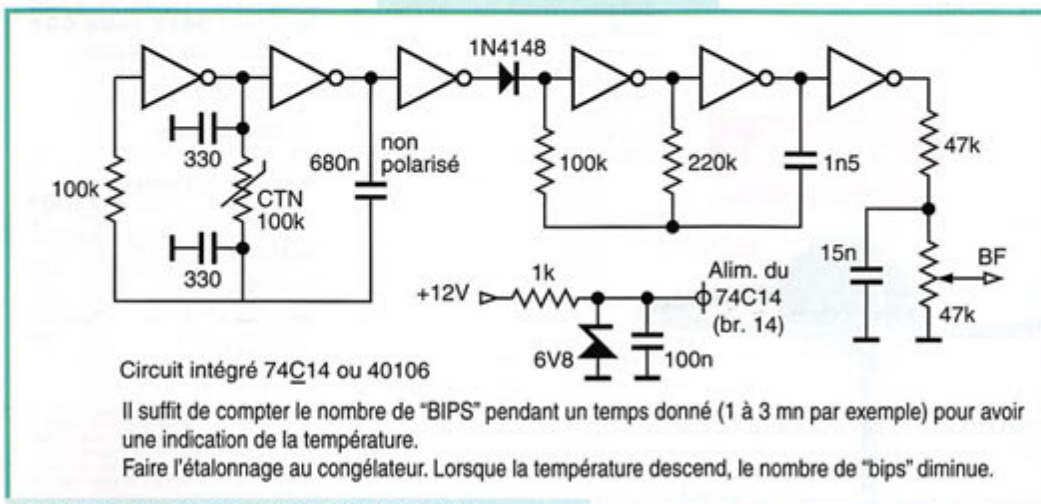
1N4148

100k

330

CTN 100k

330

680n

non polarisé

100k

220k

1n5

47k

15n

BF

47k

+12V

1k

Alim. du 74C14 (br. 14)

6V8

100n

Circuit intégré 74C14 ou 40106

Il suffit de compter le nombre de "BIPS" pendant un temps donné (1 à 3 mn par exemple) pour avoir une indication de la température.
Faire l'étalonnage au congélateur. Lorsque la température descend, le nombre de "bips" diminue.